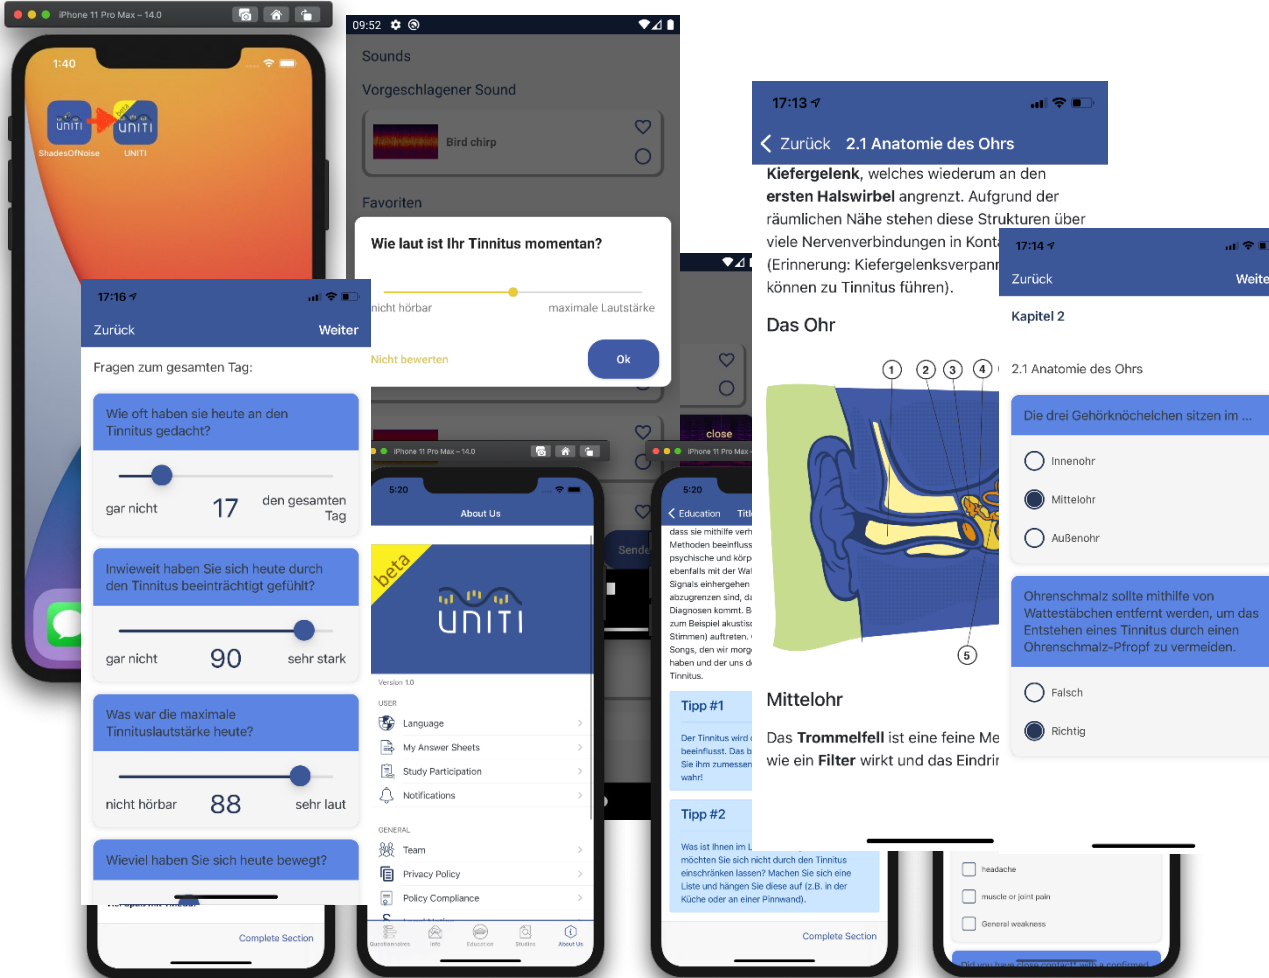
iPhone 11 Pro Max – 14.0

1:40

ShadesOfNoise

UNITI

09:52

Sounds

Vorgeschlagener Sound

Bird chirp

Favoriten

Wie laut ist Ihr Tinnitus momentan?

nicht hörbar

maximale Lautstärke

Nicht bewerten

Ok

17:16

Zurück

Weiter

Fragen zum gesamten Tag:

Wie oft haben sie heute an den Tinnitus gedacht?

gar nicht

17

den gesamten Tag

Inwieweit haben Sie sich heute durch den Tinnitus beeinträchtigt gefühlt?

gar nicht

90

sehr stark

Was war die maximale Tinnituslautstärke heute?

nicht hörbar

88

sehr laut

Wieviel haben Sie sich heute bewegt?

Complete Section

iPhone 11 Pro Max – 14.0

5:20

About Us

beta

UNITI

Version 1.0

USER

Language

My Answer Sheets

Study Participation

Notifications

GENERAL

Team

Privacy Policy

Policy Compliance

Questionnaires

Info

Education

Studies

About Us

close

iPhone 11 Pro Max

5:20

Education

dass sie mithilfe verh Methoden beeinfluss psychische und körp ebenfalls mit der Wal Signals einhergehen abzugrenzen sind, da Diagnosen kommt. B zum Beispiel akustis Stimmen) auftreten. Songs, den wir morg haben und der uns d Tinnitus.

Tipp #1

Der Tinnitus wird beeinflusst. Das b Sie ihm zumessen wahr!

Tipp #2

Was ist Ihnen im L möchten Sie sich nicht durch den Tinnitus einschränken lassen? Machen Sie sich eine Liste und hängen Sie diese auf (z.B. in der Küche oder an einer Pinnwand).

Complete Section

Sende

17:13

Zurück

2.1 Anatomie des Ohrs

Kiefergelenk, welches wiederum an den ersten Halswirbel angrenzt. Aufgrund der räumlichen Nähe stehen diese Strukturen über viele Nervenverbindungen in Konta (Erinnerung: Kiefergelenksverpann können zu Tinnitus führen).

Das Ohr

1 2 3 4 5

Mittelohr

Das Trommelfell ist eine feine Me wie ein Filter wirkt und das Eindrir

17:14

Zurück

Weite

Kapitel 2

2.1 Anatomie des Ohrs

Die drei Gehörknöchelchen sitzen im ...

Innenohr

Mittelohr

Außenohr

Ohrenschmalz sollte mithilfe von Wattestäbchen entfernt werden, um das Entstehen eines Tinnitus durch einen Ohrenschmalz-Pfropf zu vermeiden.

Falsch

Richtig

headache

muscle or joint pain

General weakness